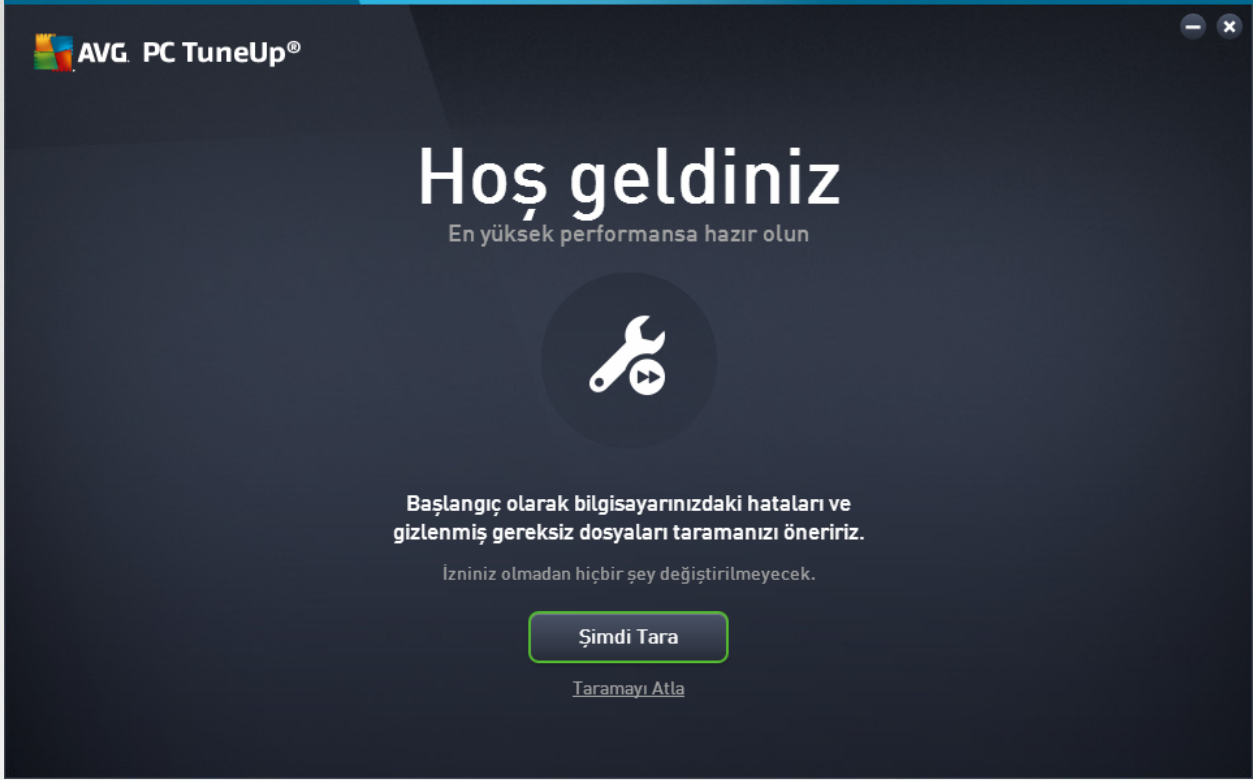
AVG. PC TuneUp®

Hoş geldiniz

En yüksek performansa hazır olun

Başlangıç olarak bilgisayarınızdaki hataları ve gizlenmiş gereksiz dosyaları taramanızı öneririz.

İzniniz olmadan hiçbir şey değiştirilmeyecek.

Şimdi Tara

Taramayı Atla